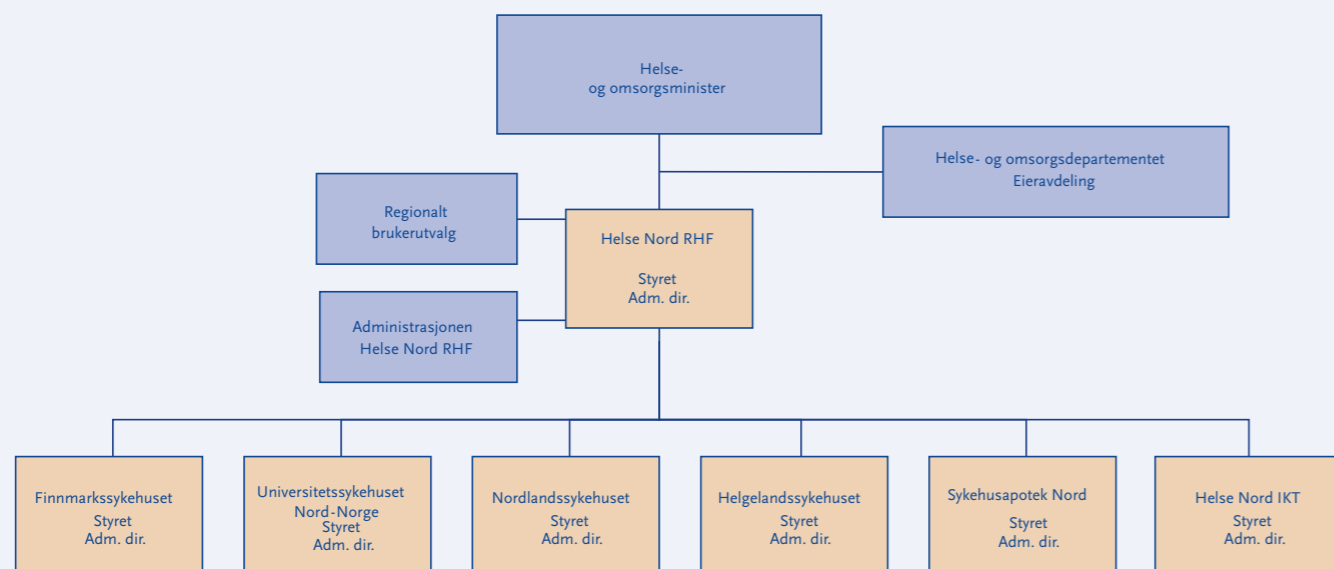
Helse- og omsorgsminister

Helse- og omsorgsdepartementet Eieravdeling

Regionalt brukerutvalg

Helse Nord RHF

Styret
Adm. dir.

Administrasjonen Helse Nord RHF

Finnmarkssykehuset
Styret
Adm. dir.

Universitetssykehuset Nord-Norge
Styret
Adm. dir.

Nordlandssykehuset
Styret
Adm. dir.

Helgelandssykehuset
Styret
Adm. dir.

Sykehusapotek Nord
Styret
Adm. dir.

Helse Nord IKT
Styret
Adm. dir.